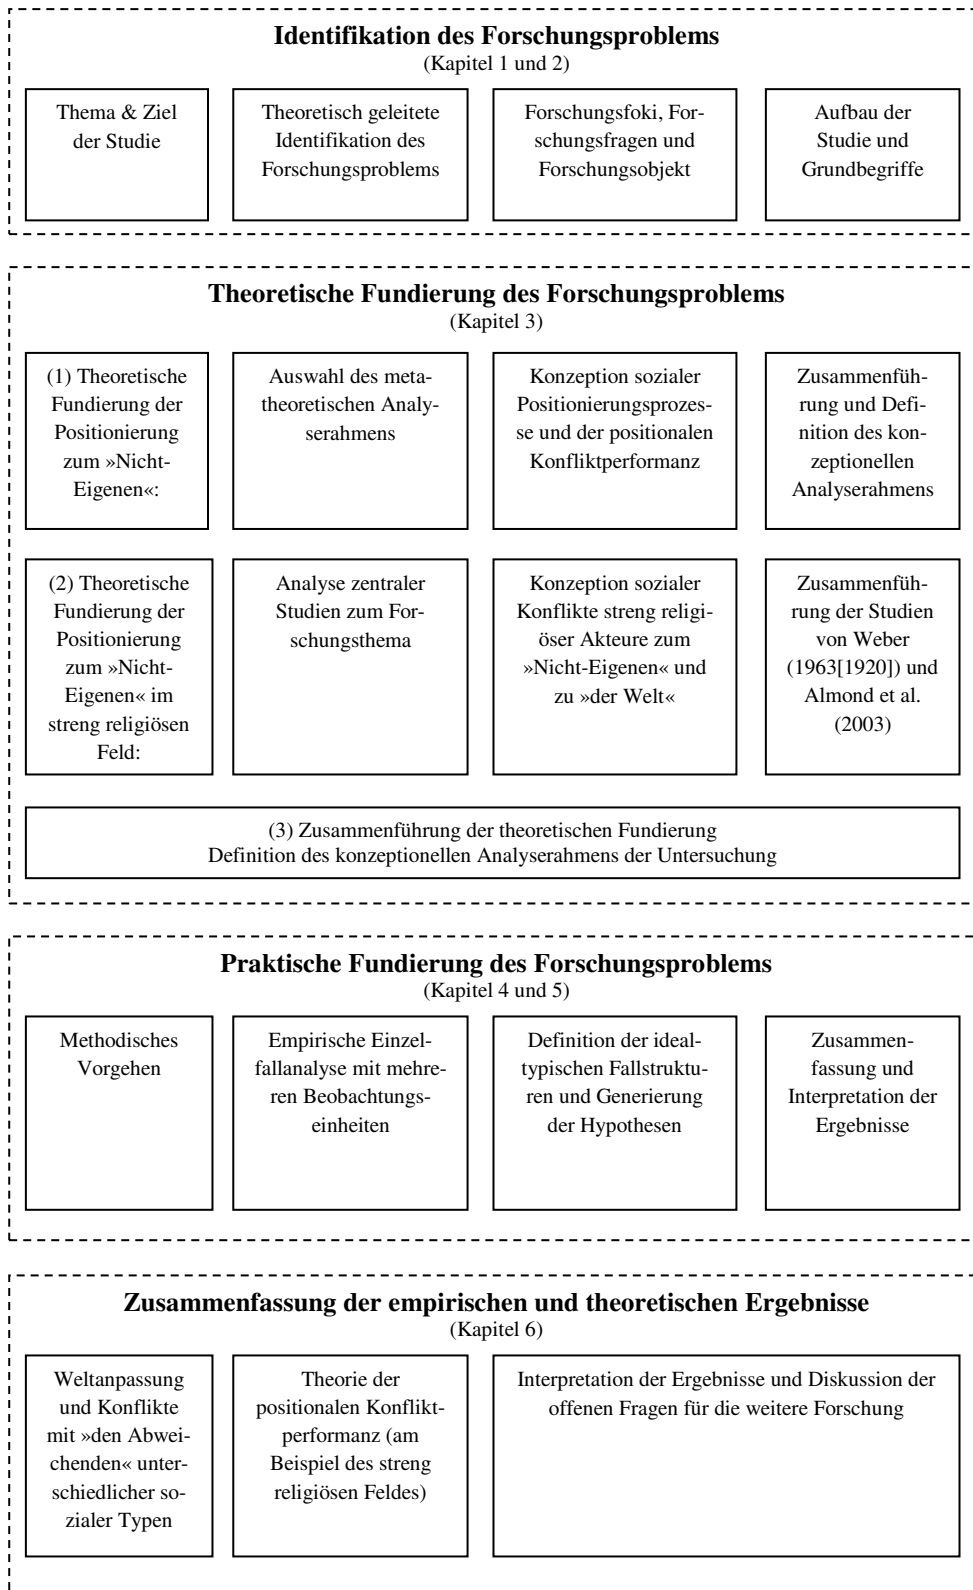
**Identifikation des Forschungsproblems**
(Kapitel 1 und 2)

Thema & Ziel der Studie

Theoretisch geleitete Identifikation des Forschungsproblems

Forschungsfoki, Forschungsfragen und Forschungsobjekt

Aufbau der Studie und Grundbegriffe

**Theoretische Fundierung des Forschungsproblems**
(Kapitel 3)

(1) Theoretische Fundierung der Positionierung zum »Nicht-Eigenen«:

Auswahl des metatheoretischen Analyserahmens

Konzeption sozialer Positionierungsprozesse und der positionalen Konfliktperformanz

Zusammenführung und Definition des konzeptionellen Analyserahmens

(2) Theoretische Fundierung der Positionierung zum »Nicht-Eigenen« im streng religiösen Feld:

Analyse zentraler Studien zum Forschungsthema

Konzeption sozialer Konflikte streng religiöser Akteure zum »Nicht-Eigenen« und zu »der Welt«

Zusammenführung der Studien von Weber (1963[1920]) und Almond et al. (2003)

(3) Zusammenführung der theoretischen Fundierung
Definition des konzeptionellen Analyserahmens der Untersuchung

**Praktische Fundierung des Forschungsproblems**
(Kapitel 4 und 5)

Methodisches Vorgehen

Empirische Einzelfallanalyse mit mehreren Beobachtungseinheiten

Definition der idealtypischen Fallstrukturen und Generierung der Hypothesen

Zusammenfassung und Interpretation der Ergebnisse

**Zusammenfassung der empirischen und theoretischen Ergebnisse**
(Kapitel 6)

Weltanpassung und Konflikte mit »den Abweichenden« unterschiedlicher sozialer Typen

Theorie der positionalen Konfliktperformanz (am Beispiel des streng religiösen Feldes)

Interpretation der Ergebnisse und Diskussion der offenen Fragen für die weitere Forschung